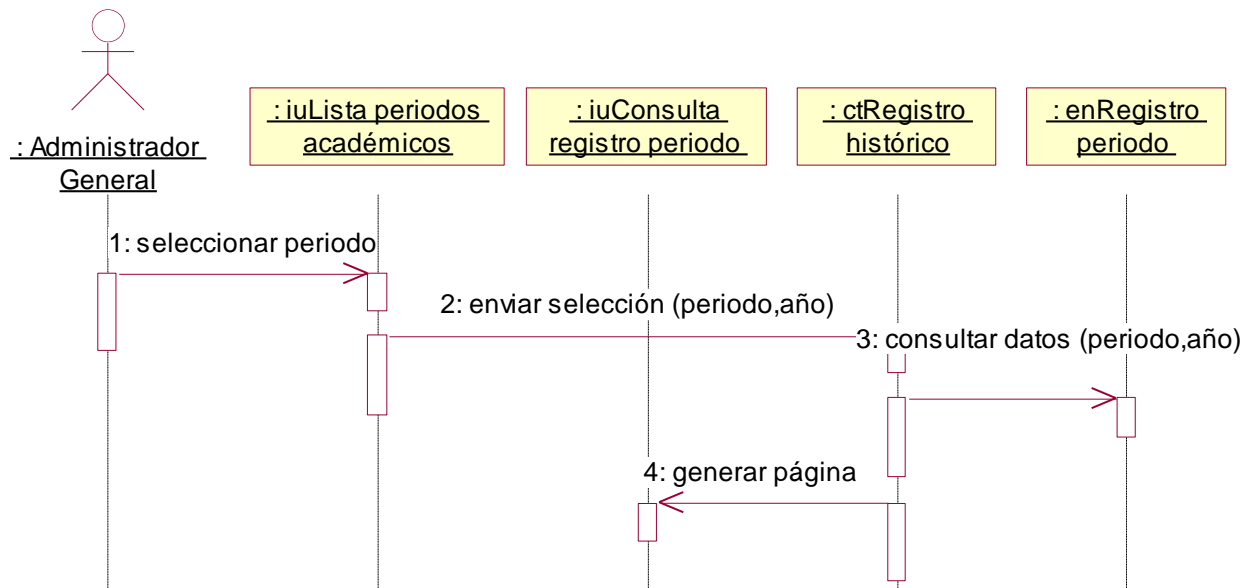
: Administrador General

: iuLista periodos académicos

: iuConsulta registro periodo

: ctRegistro histórico

: enRegistro periodo

1: seleccionar periodo

2: enviar selección (periodo,año)

3: consultar datos (periodo,año)

4: generar página